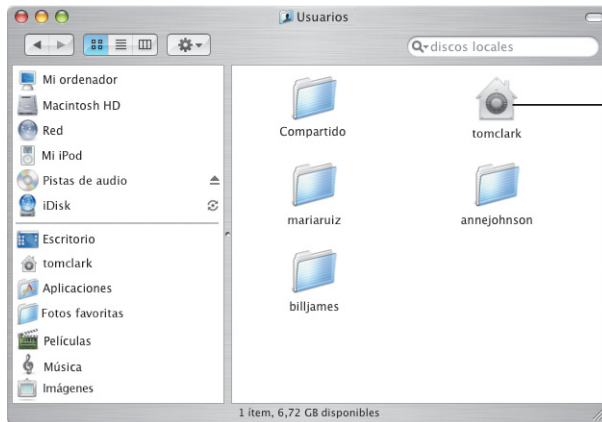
Usuarios

discos locales

Mi ordenador
Macintosh HD
Red
Mi iPod
Pistas de audio
iDisk
Escritorio
tomclark
Aplicaciones
Fotos favoritas
Películas
Música
Imágenes

Compartido
tomclark
mariaruiz
annejohnson
billjames

1 ítem, 6,72 GB disponibles